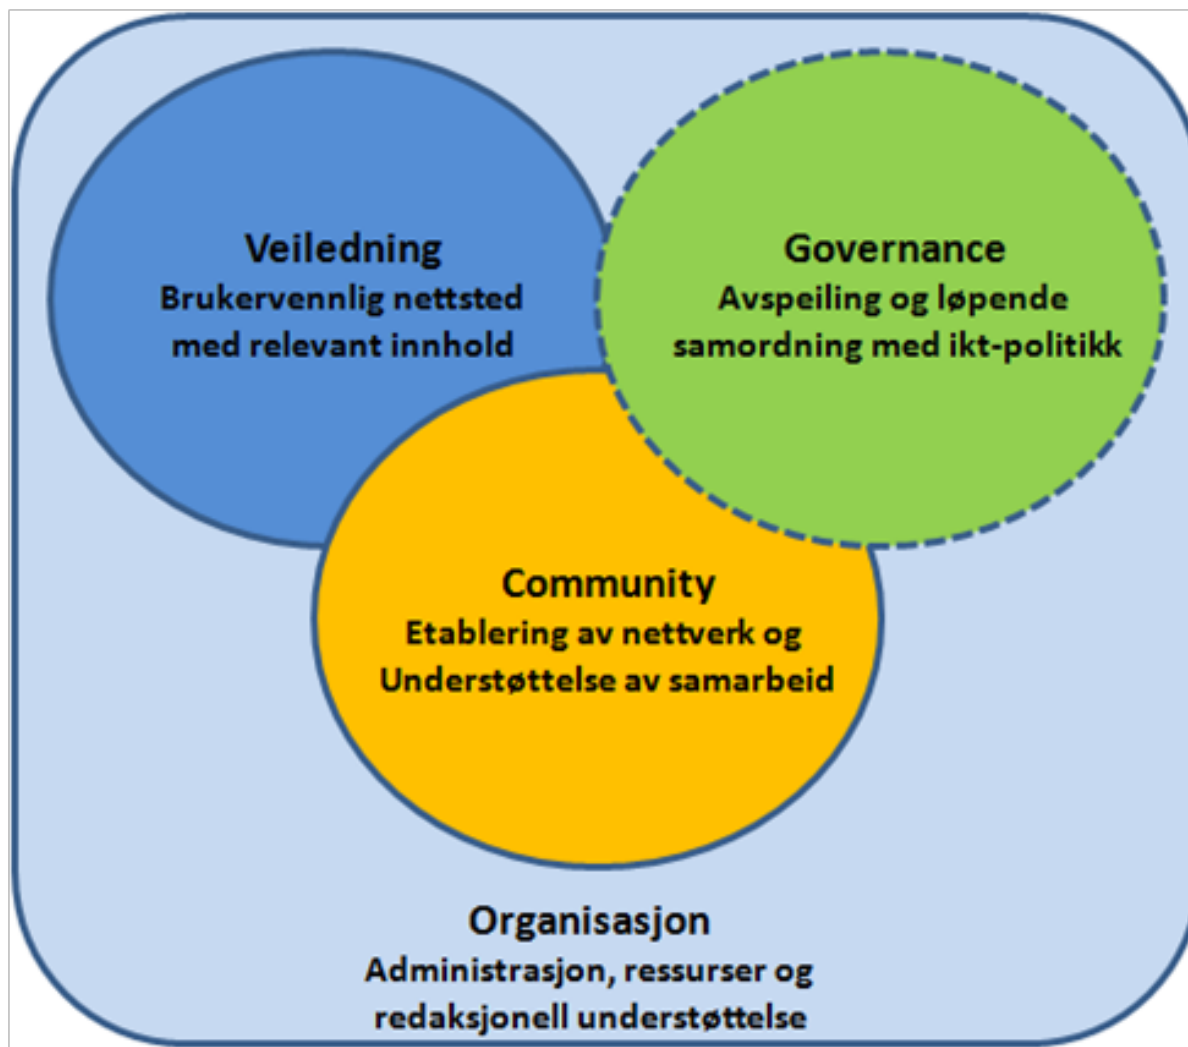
Veiledning
Brukervennlig nettsted med relevant innhold

Governance
Avspeiling og løpende samordning med ikt-politikk

Community
Etablering av nettverk og Understøttelse av samarbeid

Organisasjon
Administrasjon, ressurser og redaksjonell understøttelse